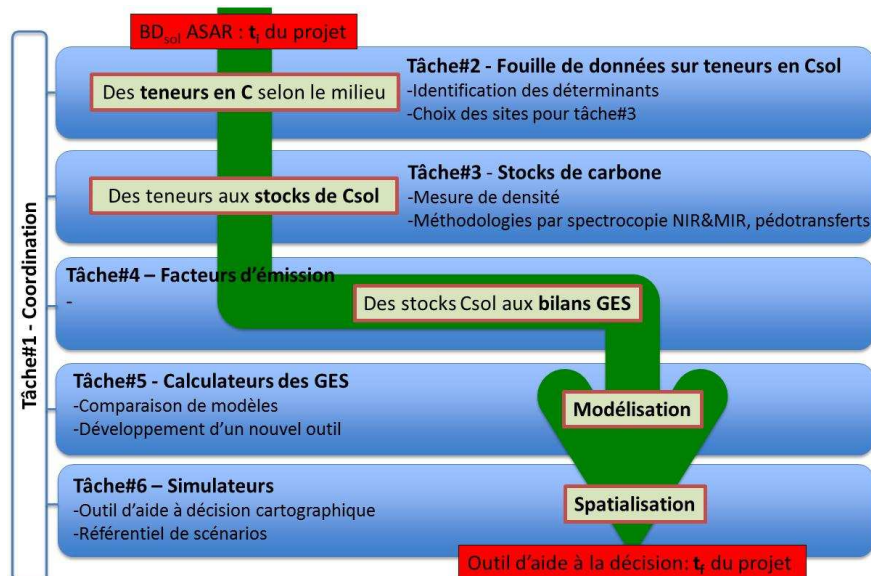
$BD_{sol}$ ASAR : $t_i$ du projet

Tâche#1 - Coordination

Tâche#2 - Fouille de données sur teneurs en Csol
-Identification des déterminants
-Choix des sites pour tâche#3

Des teneurs en C selon le milieu

Tâche#3 - Stocks de carbone
-Mesure de densité
-Méthodologies par spectrocopie NIR&MIR, pédotransferts

Des teneurs aux stocks de Csol

Tâche#4 – Facteurs d'émission
-

Des stocks Csol aux bilans GES

Tâche#5 - Calculateurs des GES
-Comparaison de modèles
-Développement d'un nouvel outil

Modélisation

Tâche#6 – Simulateurs
-Outil d'aide à décision cartographique
-Référentiel de scénarios

Spatialisation

Outil d'aide à la décision: $t_f$ du projet